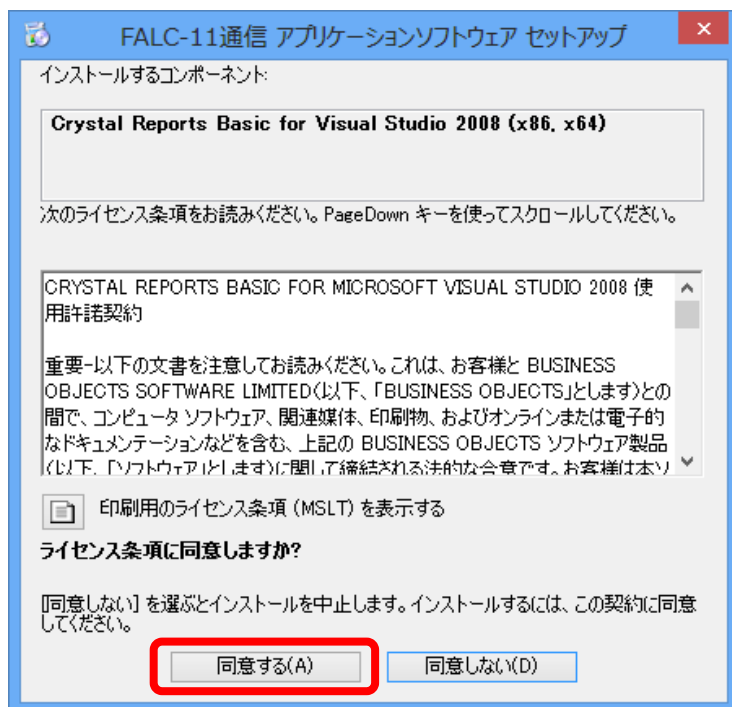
FALC-11通信 アプリケーションソフトウェア セットアップ

インストールするコンポーネント:

Crystal Reports Basic for Visual Studio 2008 (x86, x64)

次のライセンス条項をお読みください。PageDown キーを使ってスクロールしてください。

CRYSTAL REPORTS BASIC FOR MICROSOFT VISUAL STUDIO 2008 使用許諾契約

重要-以下の文書を注意してお読みください。これは、お客様と BUSINESS OBJECTS SOFTWARE LIMITED(以下、「BUSINESS OBJECTS」とします)との間で、コンピュータ ソフトウェア、関連媒体、印刷物、およびオンラインまたは電子的なドキュメンテーションなどを含む、上記の BUSINESS OBJECTS ソフトウェア製品(以下、「ソフトウェア」とします)に関して締結される法的な合意です。お客様は本ソ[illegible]

印刷用のライセンス条項 (MSLT) を表示する

ライセンス条項に同意しますか?

[同意しない] を選ぶとインストールを中止します。インストールするには、この契約に同意してください。

同意する(A)

同意しない(D)